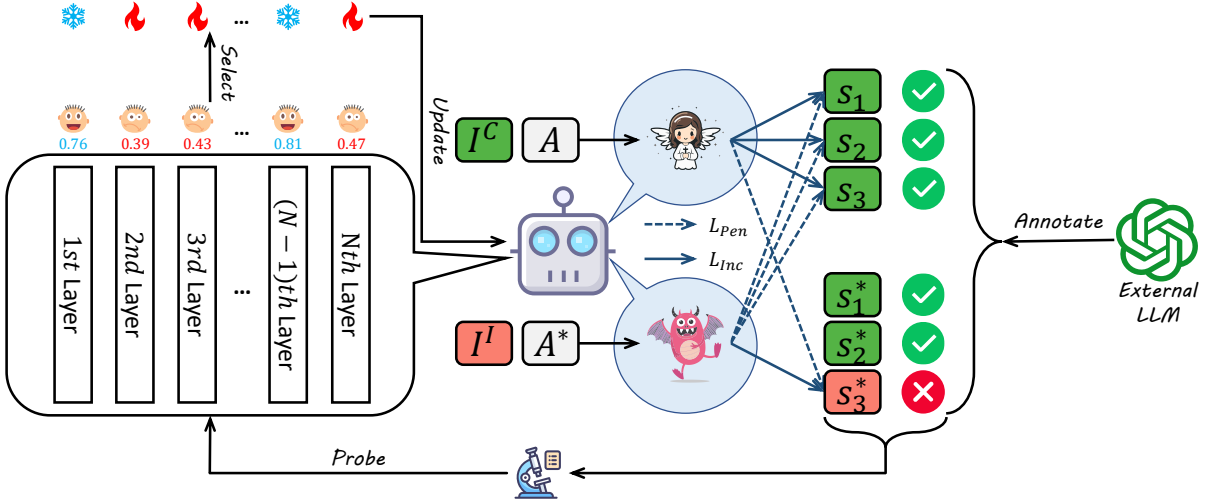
Select

0.76 0.39 0.43 ... 0.81 0.47

Update

1st Layer

2nd Layer

3rd Layer

...

$(N-1)th$ Layer

Nth Layer

$I^C$ $A$

$I^I$ $A^*$

$L_{Pen}$

$L_{Inc}$

$s_1$

$s_2$

$s_3$

$s_1^*$

$s_2^*$

$s_3^*$

Annotate

External LLM

Probe